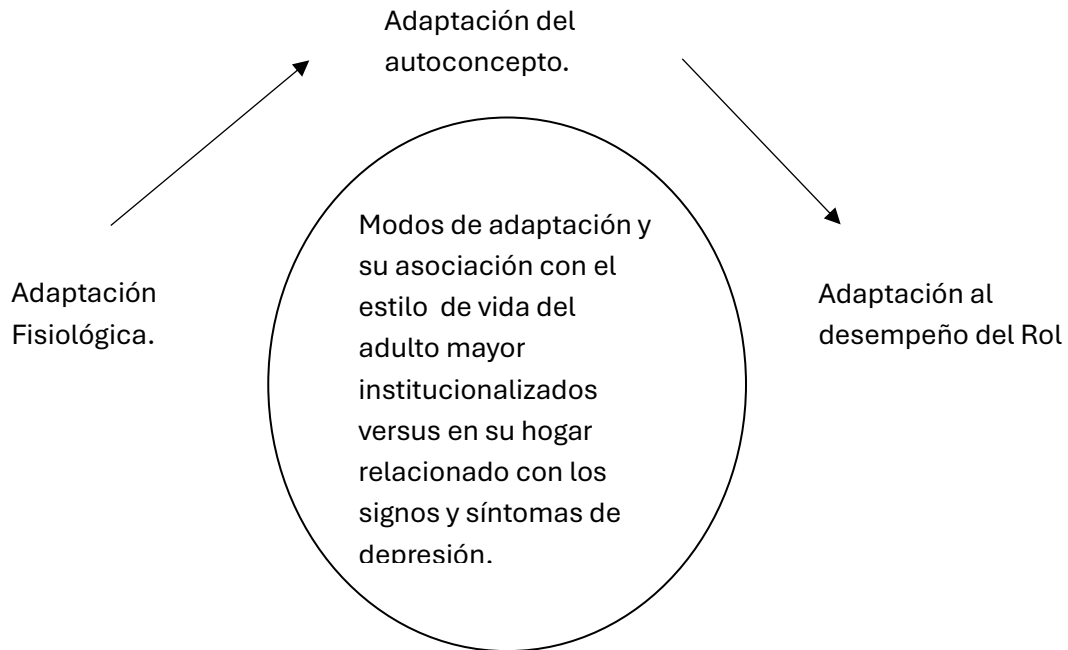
Adaptación del autoconcepto.

Adaptación Fisiológica.

Modos de adaptación y su asociación con el estilo de vida del adulto mayor institucionalizados versus en su hogar relacionado con los signos y síntomas de depresión.

Adaptación al desempeño del Rol